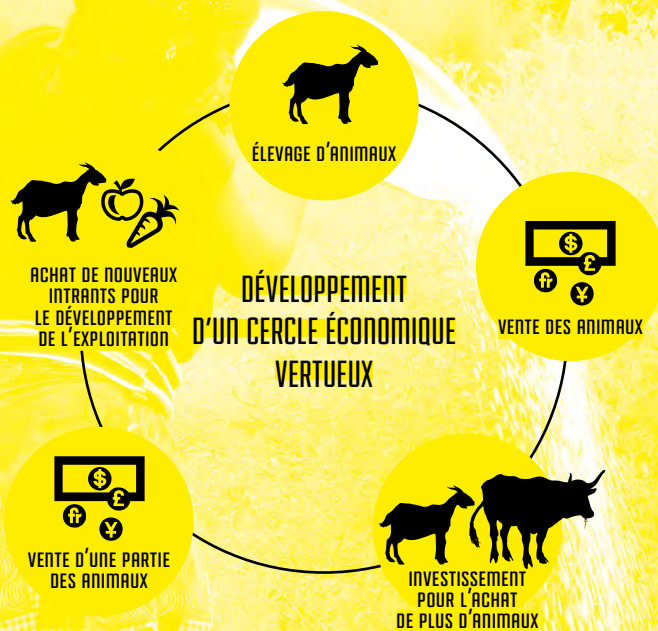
ÉLEVAGE D'ANIMAUX

VENTE DES ANIMAUX

INVESTISSEMENT POUR L'ACHAT DE PLUS D'ANIMAUX

VENTE D'UNE PARTIE DES ANIMAUX

ACHAT DE NOUVEAUX INTRANTS POUR LE DÉVELOPPEMENT DE L'EXPLOITATION

DÉVELOPPEMENT D'UN CERCLE ÉCONOMIQUE VERTUEUX